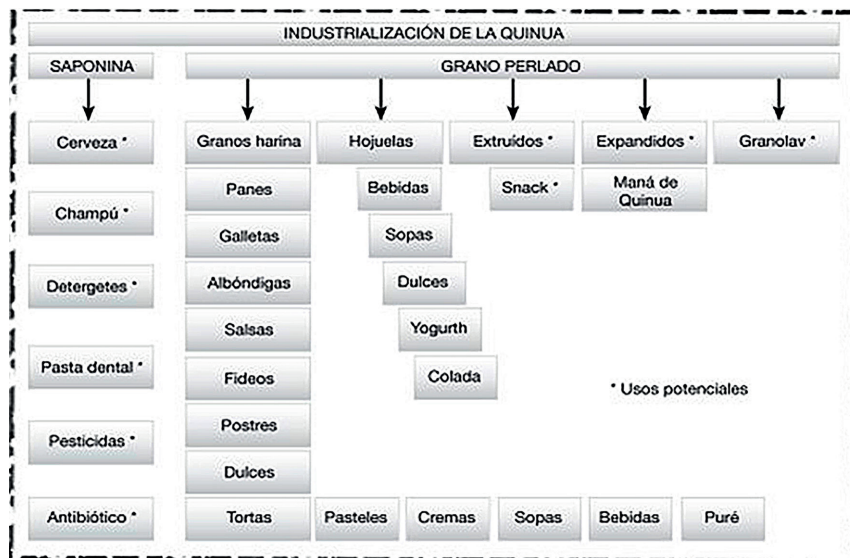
INDUSTRIALIZACIÓN DE LA QUINUA

SAPONINA

GRANO PERLADO

Cerveza *

Champú *

Detergetes *

Pasta dental *

Pesticidas *

Antibiótico *

Granos harina

Panes

Galletas

Albóndigas

Salsas

Fideos

Postres

Dulces

Tortas

Hojuelas

Bebidas

Sopas

Dulces

Yogurth

Colada

Extruídos *

Snack *

Expandidos *

Maná de Quinua

Granolav *

* Usos potenciales

Pasteles

Cremas

Sopas

Bebidas

Puré